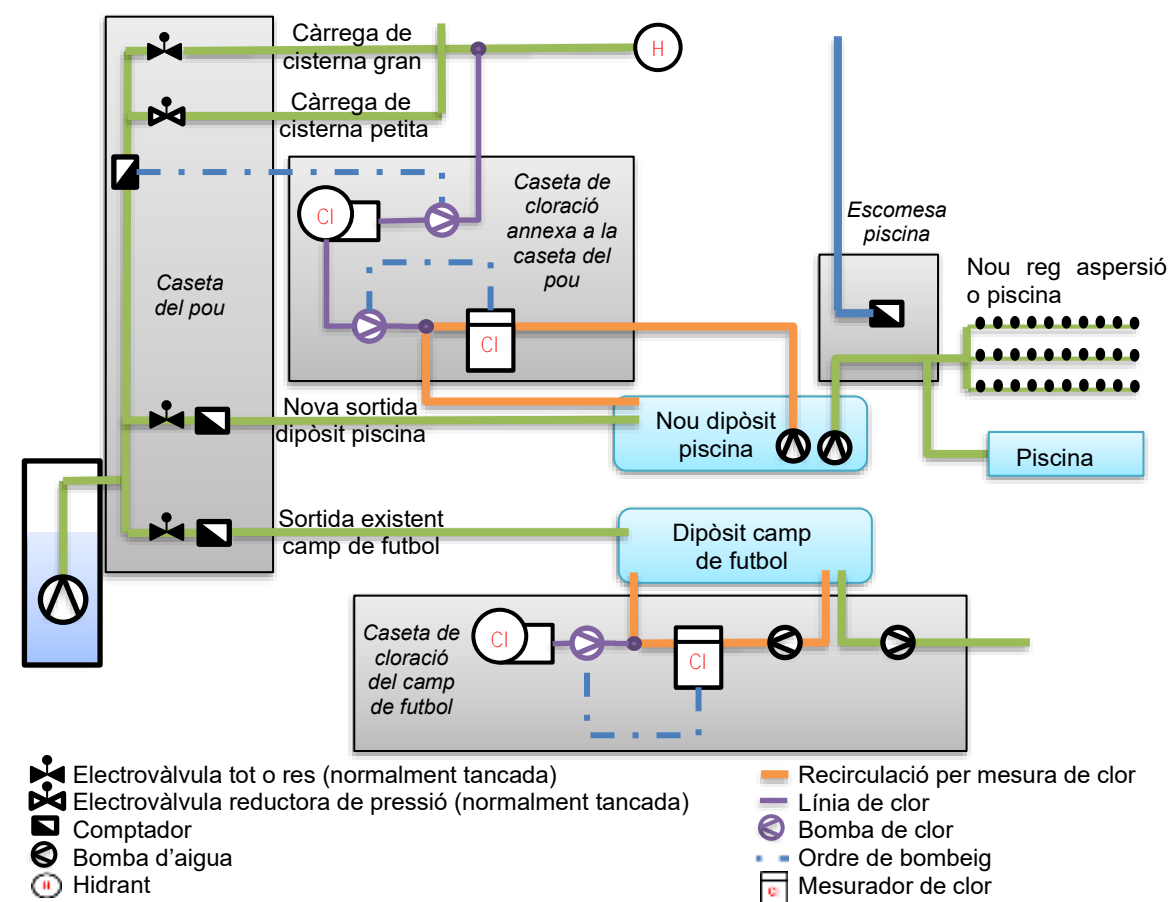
Càrrega de cisterna gran

H

Càrrega de cisterna petita

Caseta de cloració annexa a la caseta del pou

Cl

Caseta del pou

Cl

Escomesa piscina

Nou reg aspersió o piscina

Nova sortida dipòsit piscina

Nou dipòsit piscina

Piscina

Sortida existent camp de futbol

Dipòsit camp de futbol

Caseta de cloració del camp de futbol

Cl

Cl

Electrovàlvula tot o res (normalment tancada)
Electrovàlvula reductora de pressió (normalment tancada)
Comptador
Bomba d'aigua
Hidrant

Recirculació per mesura de clor
Línia de clor
Bomba de clor
Ordre de bombeig
Mesurador de clor